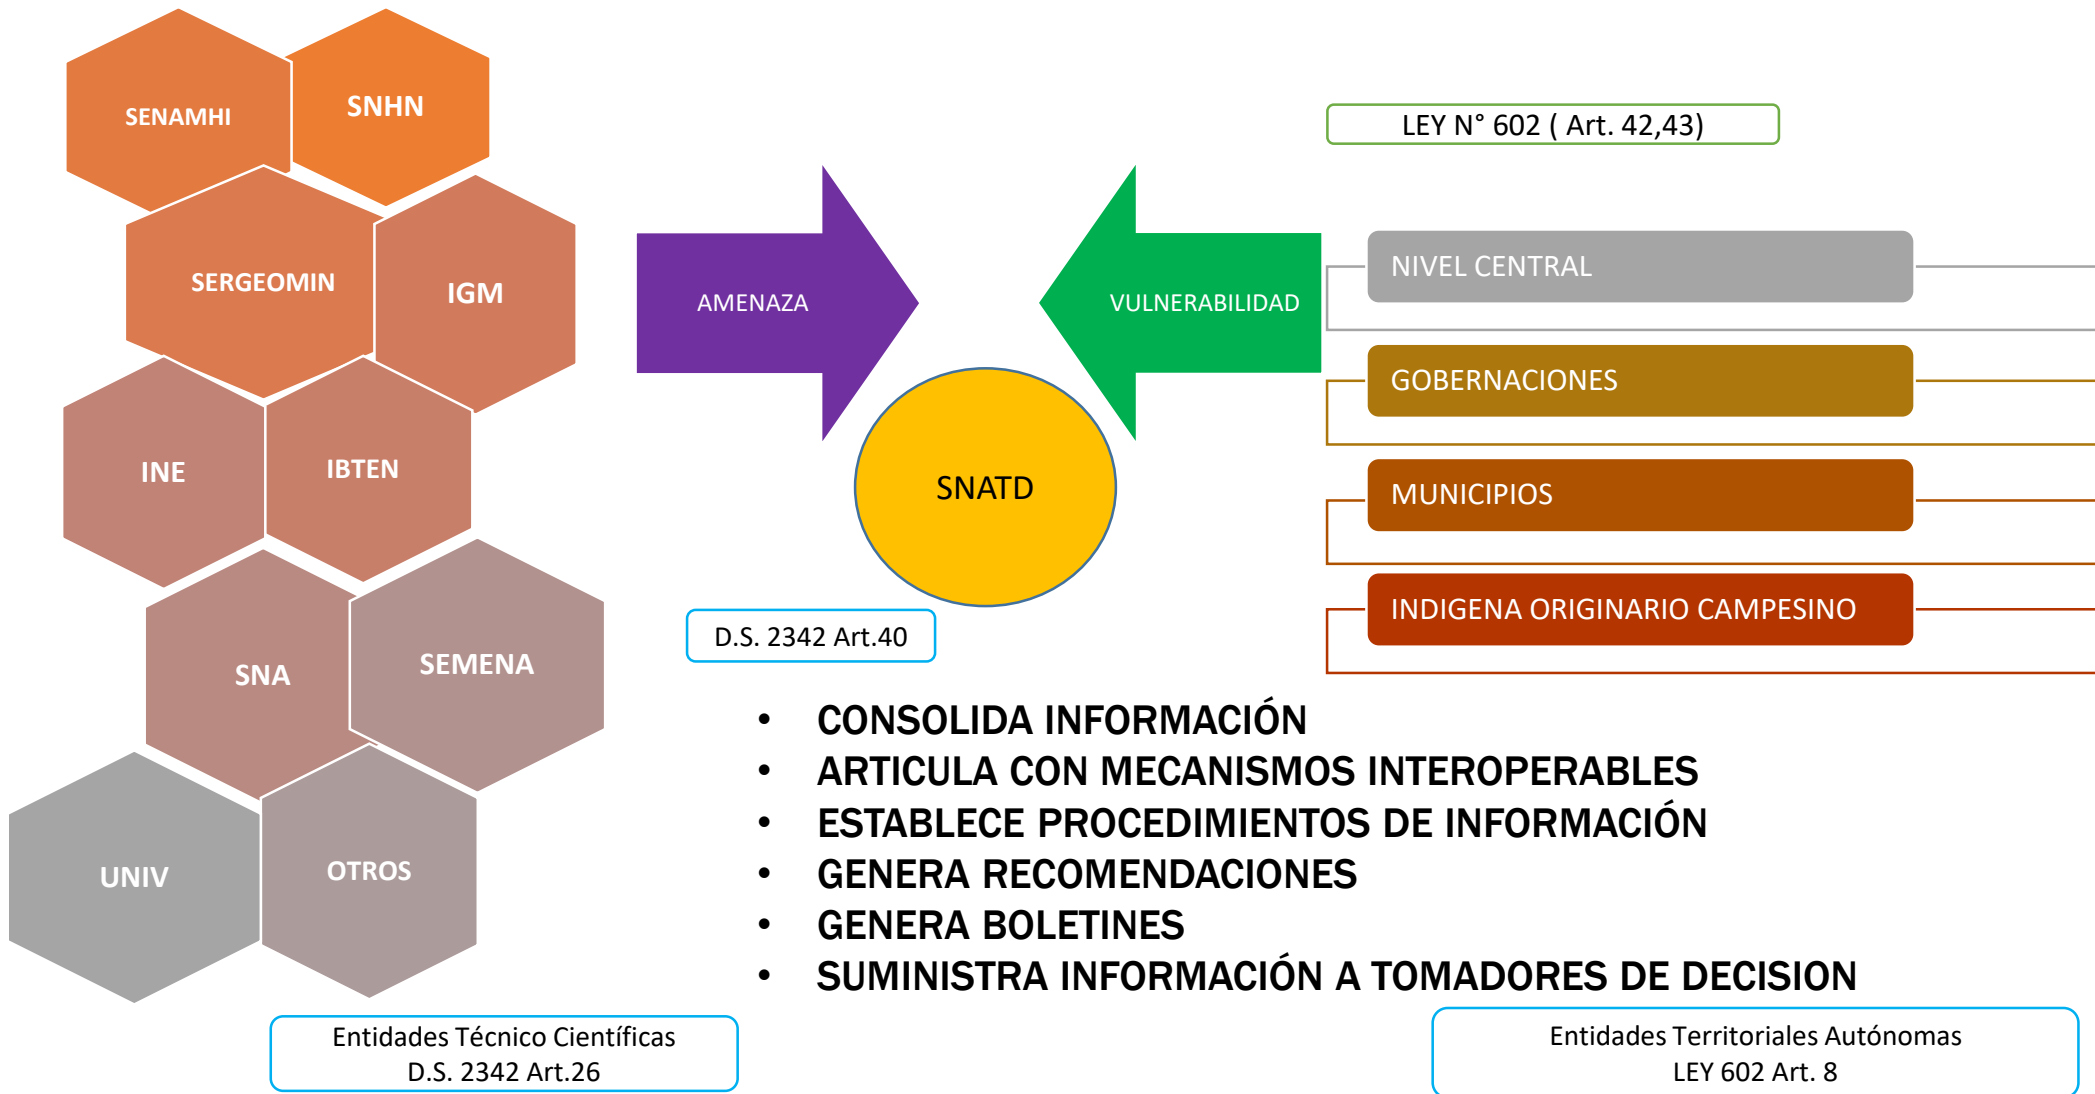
SENAMHI

SNHN

SERGEOMIN

IGM

INE

IBTEN

SNA

SEMENA

UNIV

OTROS

Entidades Técnico Científicas
D.S. 2342 Art.26

AMENAZA

VULNERABILIDAD

SNATD

D.S. 2342 Art.40

LEY N° 602 ( Art. 42,43)

NIVEL CENTRAL

GOBERNACIONES

MUNICIPIOS

INDIGENA ORIGINARIO CAMPESINO

- CONSOLIDA INFORMACIÓN
- ARTICULA CON MECANISMOS INTEROPERABLES
- ESTABLECE PROCEDIMIENTOS DE INFORMACIÓN
- GENERA RECOMENDACIONES
- GENERA BOLETINES
- SUMINISTRA INFORMACIÓN A TOMADORES DE DECISION

Entidades Territoriales Autónomas
LEY 602 Art. 8